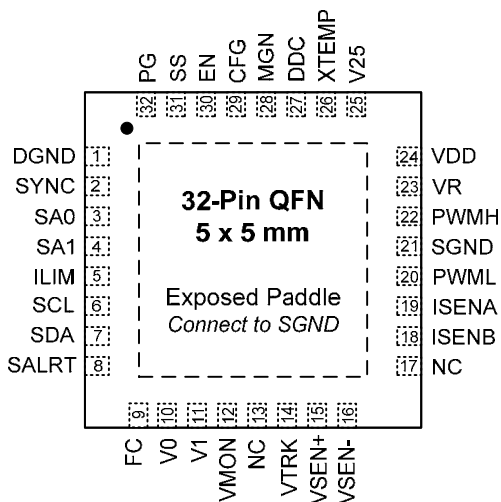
PG SS EN CFG MGN DDC XTEMP V25
32 31 30 29 28 27 26 25

DGND 1
SYNC 2
SA0 3
SA1 4
ILIM 5
SCL 6
SDA 7
SALRT 8

32-Pin QFN
5 x 5 mm

Exposed Paddle
Connect to SGND

24 VDD
23 VR
22 PWMH
21 SGND
20 PWML
19 ISENA
18 ISENB
17 NC

9 10 11 12 13 14 15 16
FC V0 V1 VMON NC VTRK VSEN+ VSEN-